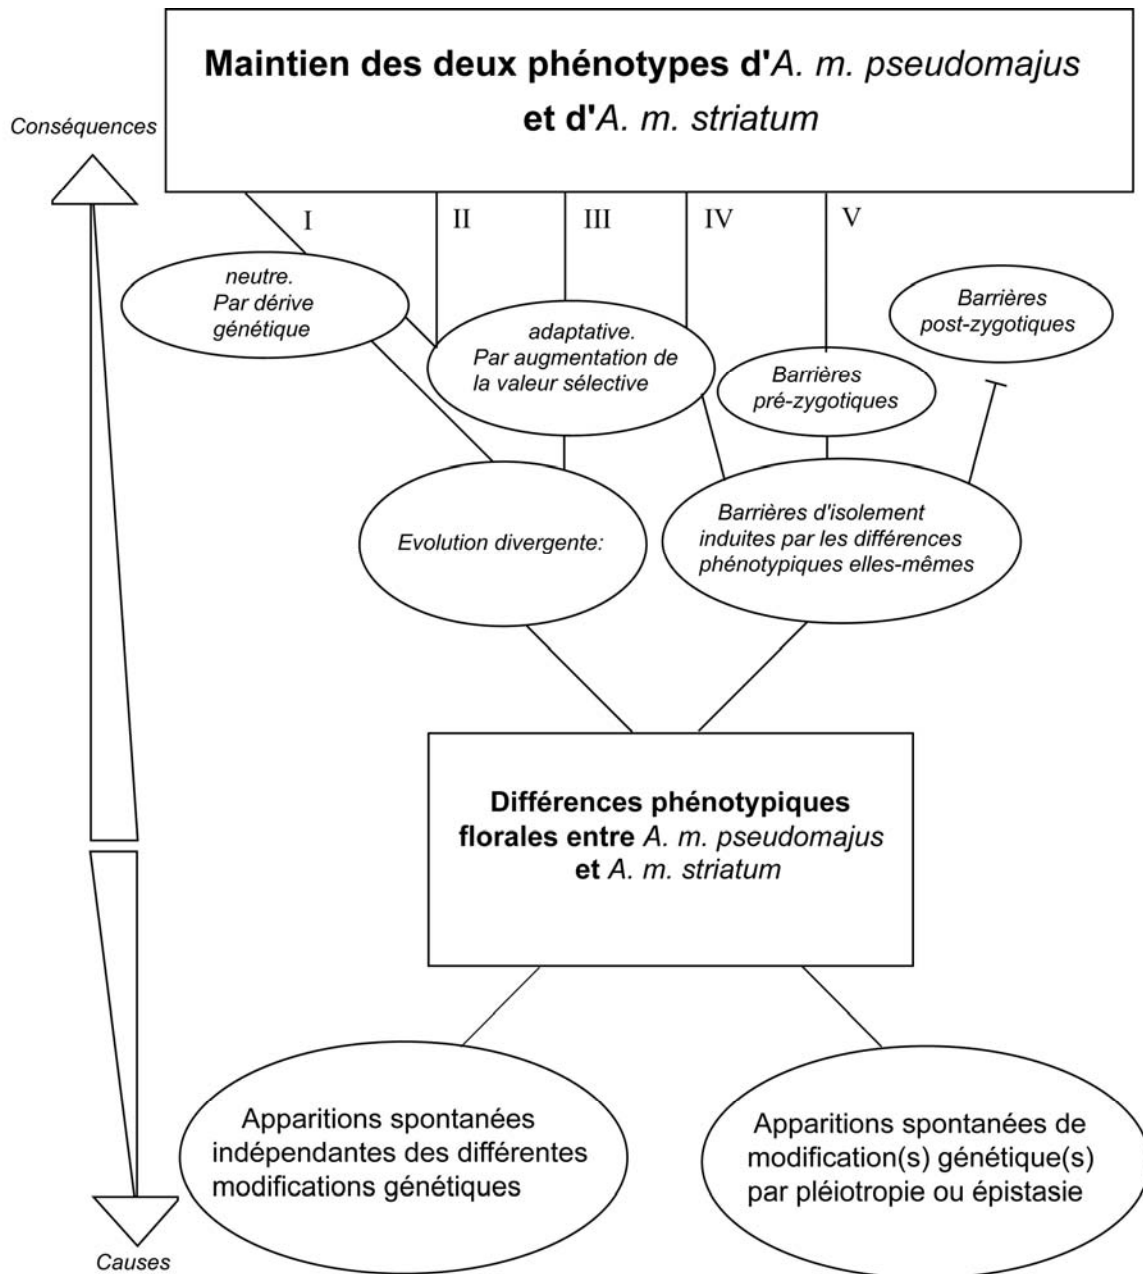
Conséquences

Maintien des deux phénotypes d'A. m. pseudomajus et d'A. m. striatum

I

II

III

IV

V

neutre. Par dérive génétique

adaptative. Par augmentation de la valeur sélective

Barrières pré-zygotiques

Barrières post-zygotiques

Evolution divergente:

Barrières d'isolement induites par les différences phénotypiques elles-mêmes

Différences phénotypiques florales entre A. m. pseudomajus et A. m. striatum

Apparitions spontanées indépendantes des différentes modifications génétiques

Apparitions spontanées de modification(s) génétique(s) par pléiotropie ou épistasie

Causes